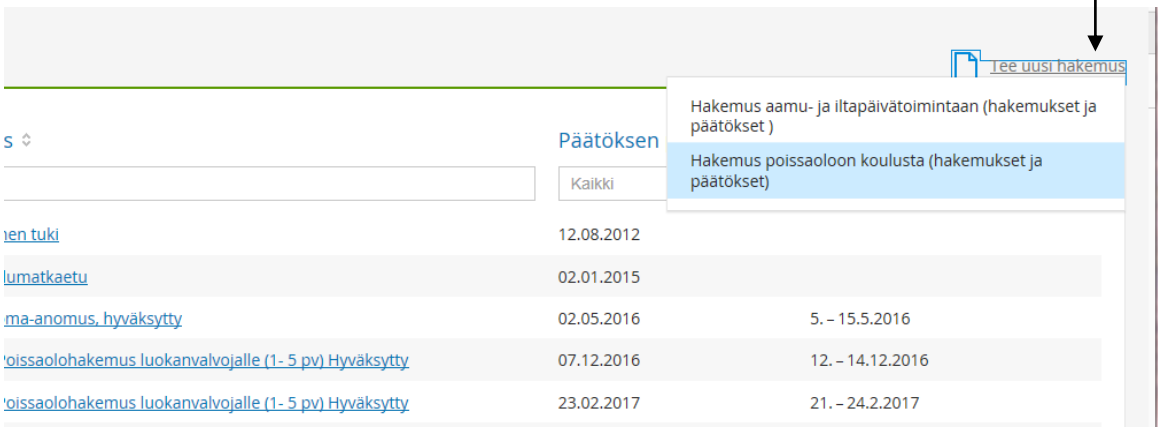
Tee uusi hakemus

s

Päätöksen

Kaikki

Hakemus aamu- ja iltapäivätoimintaan (hakemukset ja päätökset )

Hakemus poissaoloon koulusta (hakemukset ja päätökset)

hen tuki 12.08.2012

lumatkaetu 02.01.2015

ma-anomus, hyväksytty 02.05.2016 5. – 15.5.2016

oissaolohakemus luokanvalvojalle (1- 5 pv) Hyväksytty 07.12.2016 12. – 14.12.2016

oissaolohakemus luokanvalvojalle (1- 5 pv) Hyväksytty 23.02.2017 21. – 24.2.2017